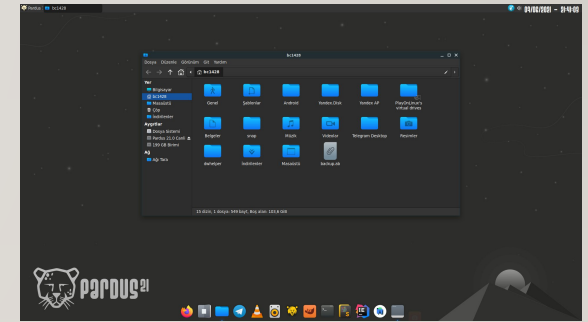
Pardus bc1428

04/06/2021 — 21:48:09

bc1428

Dosya Düzenle Görünüm Git Yardım

bc1428

Yer
Bilgisayar
bc1428
Masaüstü
Çöp
Sabitlenler

Aygıtlar
Dosya Sistemi
Pardus 21.0 Cinnamon
199 GB Birim

Ağ
Ağa Gözat

Genel
Şablonlar
Android
Yandex.Disk
Yandex AF
PlayOnLinux's virtual drives
Belgeler
snap
Müzik
Videolar
Telegram Desktop
Resimler
dakalar
İndirilenler
Masaüstü
backup.ab

15 öğe, 1 dosya: 549 bayt, Boş alan: 193,6 GB

PARDUS 21